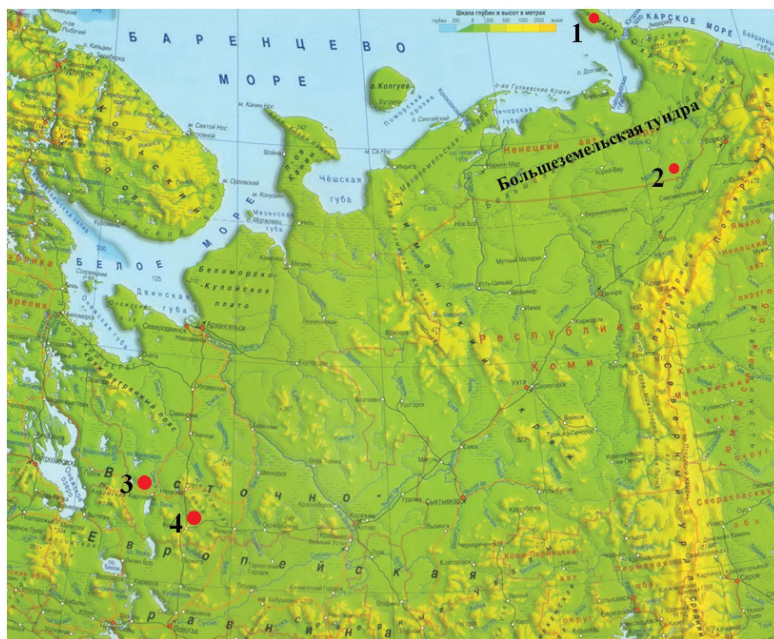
Шкала глубин и высот в метрах
1
КАРСКОЕ МОРЕ
БАРЕНЦЕВО
МОРЕ
о. Колгуев
Большеземельская тундра
2
Чёшская губа
Ненецкий
БЕЛОЕ
МОРЕ
Беломорско-Кулойское плато
Двинская губа
Архангельск
Республика
Коми
Ухта
Сыктывкар
3
4
Восточно
Европейская
равнина